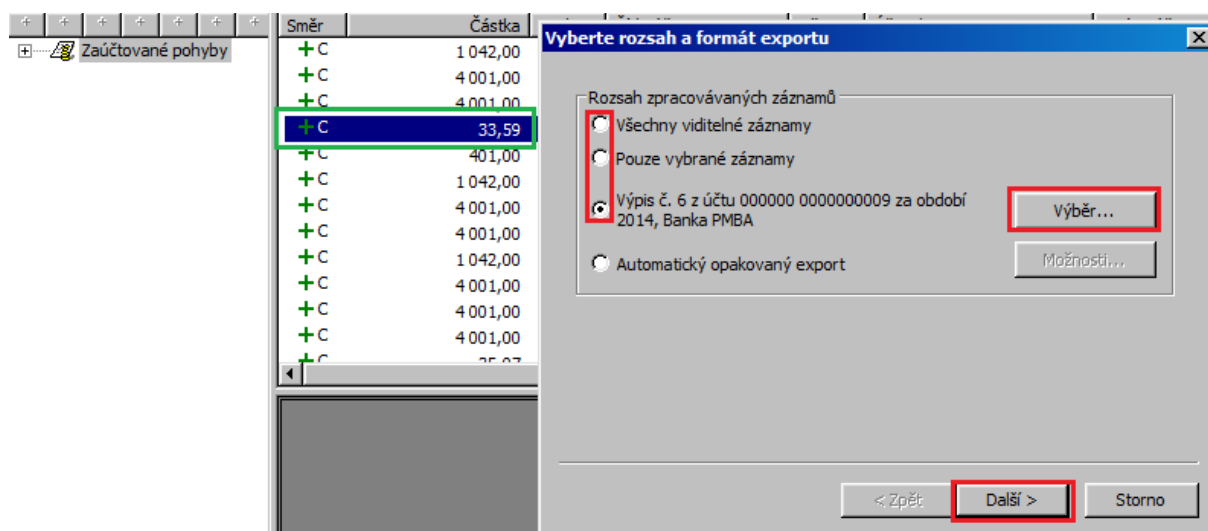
Zaúčtované pohyby

| Směr | Částka |
|---|---|
| C | 1 042,00 |
| C | 4 001,00 |
| C | 4 001,00 |
| C | 33,59 |
| C | 401,00 |
| C | 1 042,00 |
| C | 4 001,00 |
| C | 4 001,00 |
| C | 1 042,00 |
| C | 4 001,00 |
| C | 4 001,00 |
| C | 4 001,00 |
| C | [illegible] |

Vyberte rozsah a formát exportu

Rozsah zpracovávaných záznamů

Všechny viditelné záznamy

Pouze vybrané záznamy

Výpis č. 6 z účtu 000000 0000000009 za období 2014, Banka PMBA

Výběr...

Automatický opakovaný export

Možnosti...

< Zpět

Další >

Storno